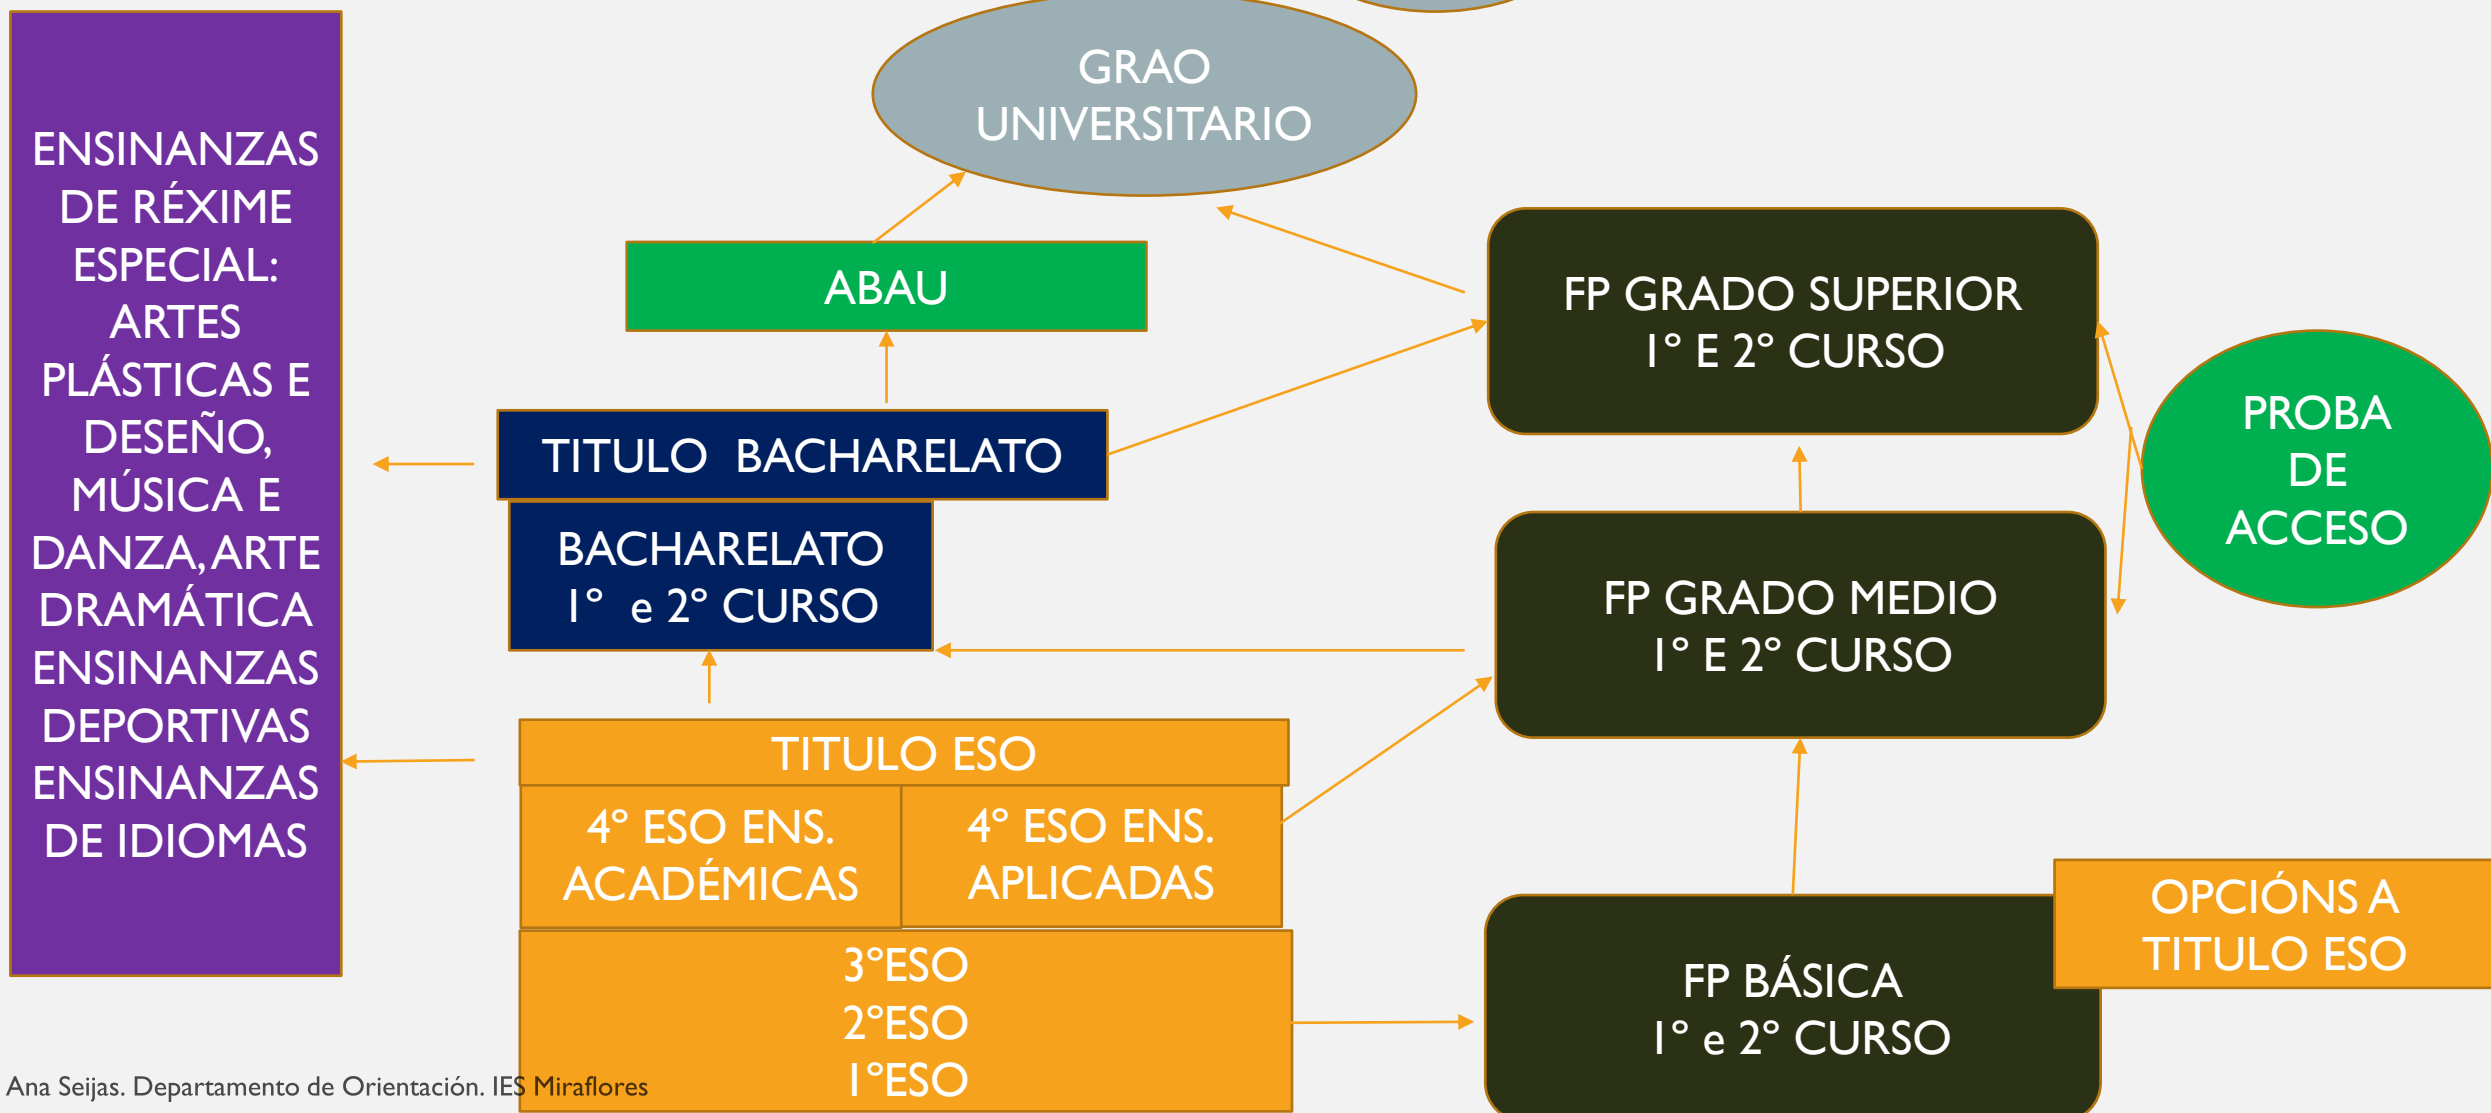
ENSINANZAS DE RÉXIME ESPECIAL: ARTES PLÁSTICAS E DESEÑO, MÚSICA E DANZA, ARTE DRAMÁTICA ENSINANZAS DEPORTIVAS ENSINANZAS DE IDIOMAS

GRAO UNIVERSITARIO

ABAU

TITULO BACHARELATO

BACHARELATO
1° e 2° CURSO

TITULO ESO

4° ESO ENS. ACADÉMICAS

4° ESO ENS. APLICADAS

3°ESO
2°ESO
1°ESO

FP GRADO SUPERIOR
1° E 2° CURSO

PROBA DE ACCESO

FP GRADO MEDIO
1° E 2° CURSO

OPCIÓNS A TITULO ESO

FP BÁSICA
1° e 2° CURSO

Ana Seijas. Departamento de Orientación. IES Miraflores